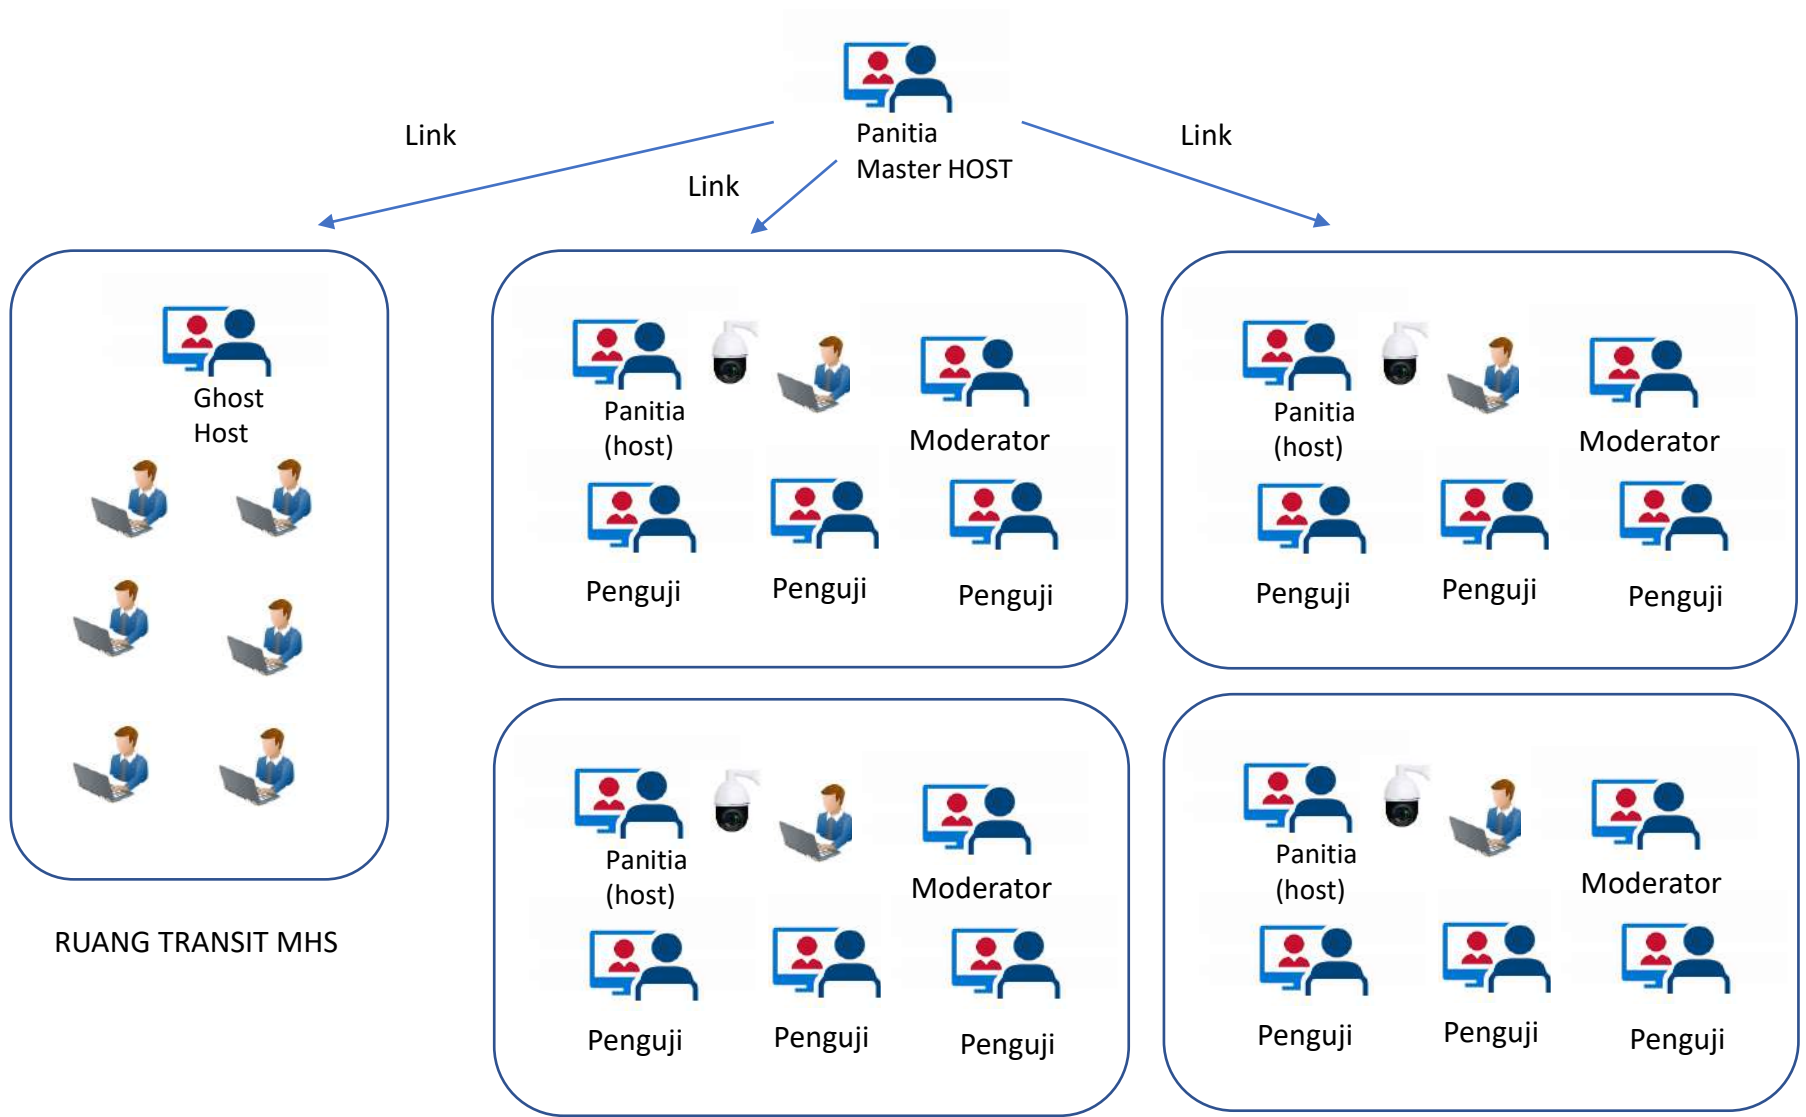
Panitia
Master HOST

Link

Link

Link

Ghost
Host

RUANG TRANSIT MHS

Panitia
(host)

Moderator

Penguji

Penguji

Penguji

Panitia
(host)

Moderator

Penguji

Penguji

Penguji

Panitia
(host)

Moderator

Penguji

Penguji

Penguji

Panitia
(host)

Moderator

Penguji

Penguji

Penguji